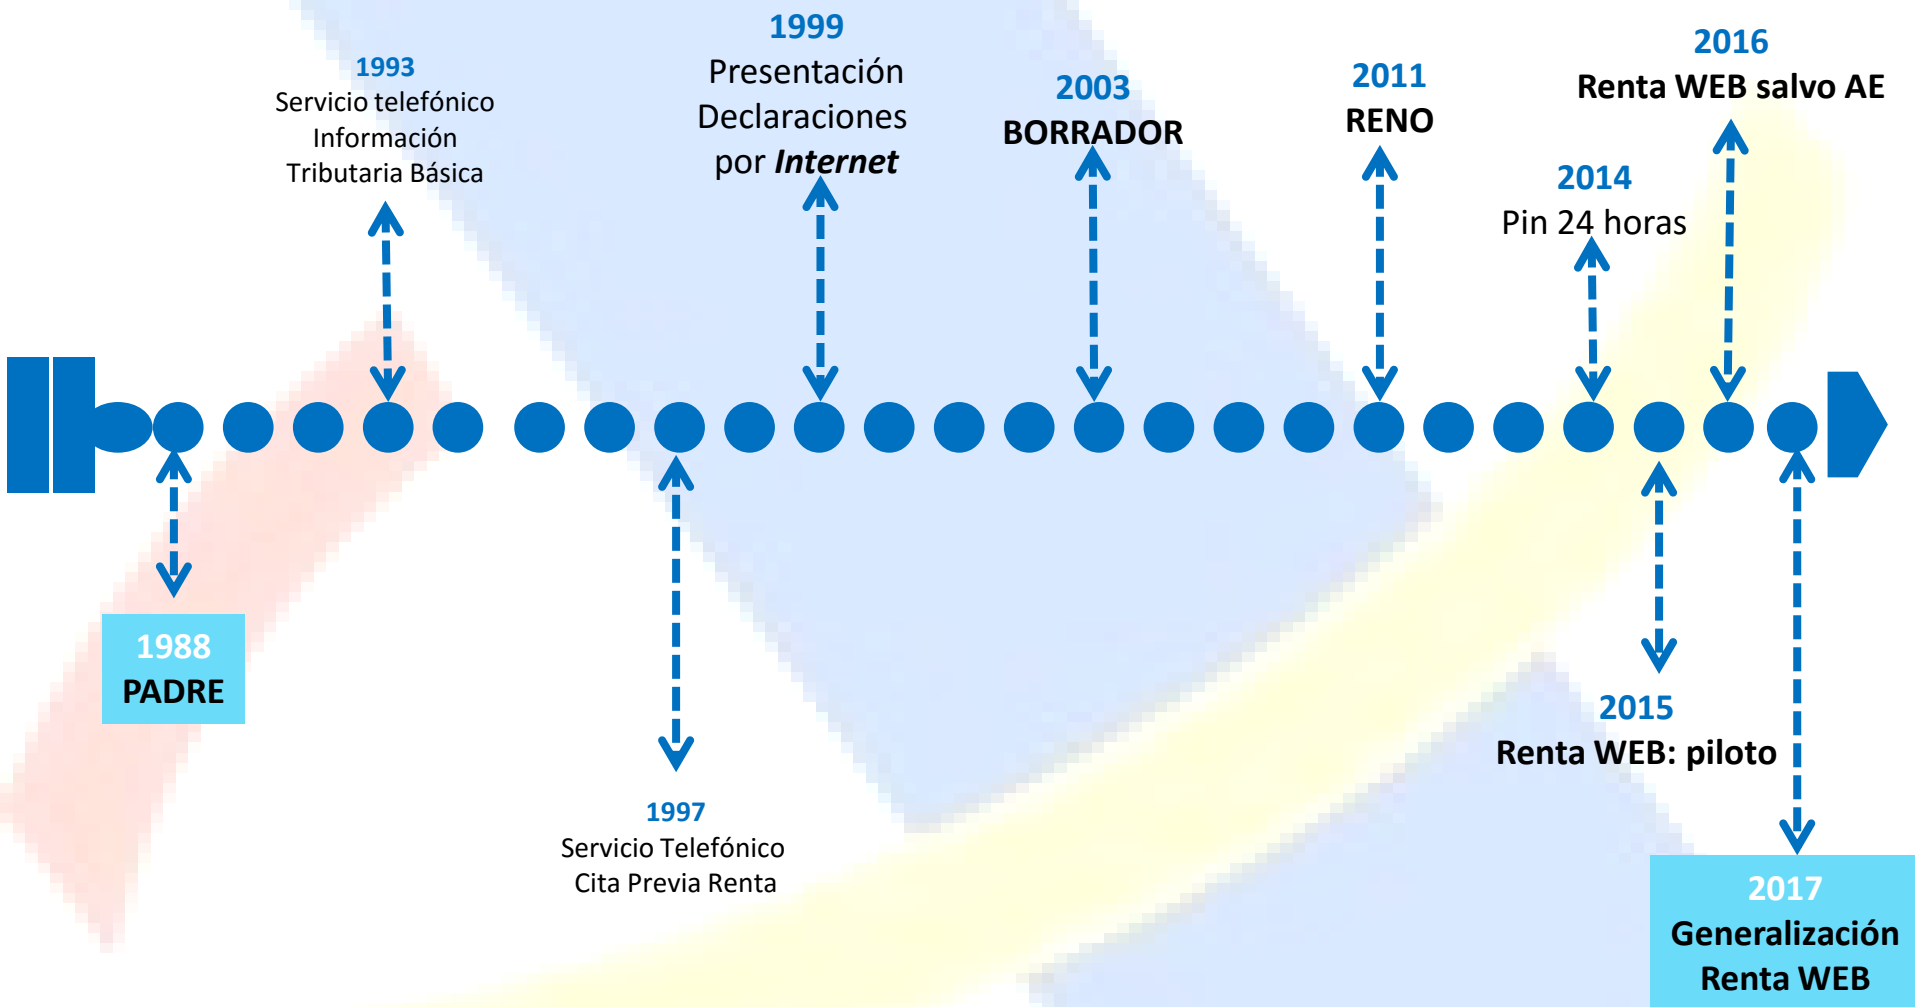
1993
Servicio telefónico
Información
Tributaria Básica

1999
Presentación
Declaraciones
por *Internet*

2003
BORRADOR

2011
RENO

2014
Pin 24 horas

2016
Renta WEB salvo AE

1988
PADRE

1997
Servicio Telefónico
Cita Previa Renta

2015
Renta WEB: piloto

2017
Generalización
Renta WEB